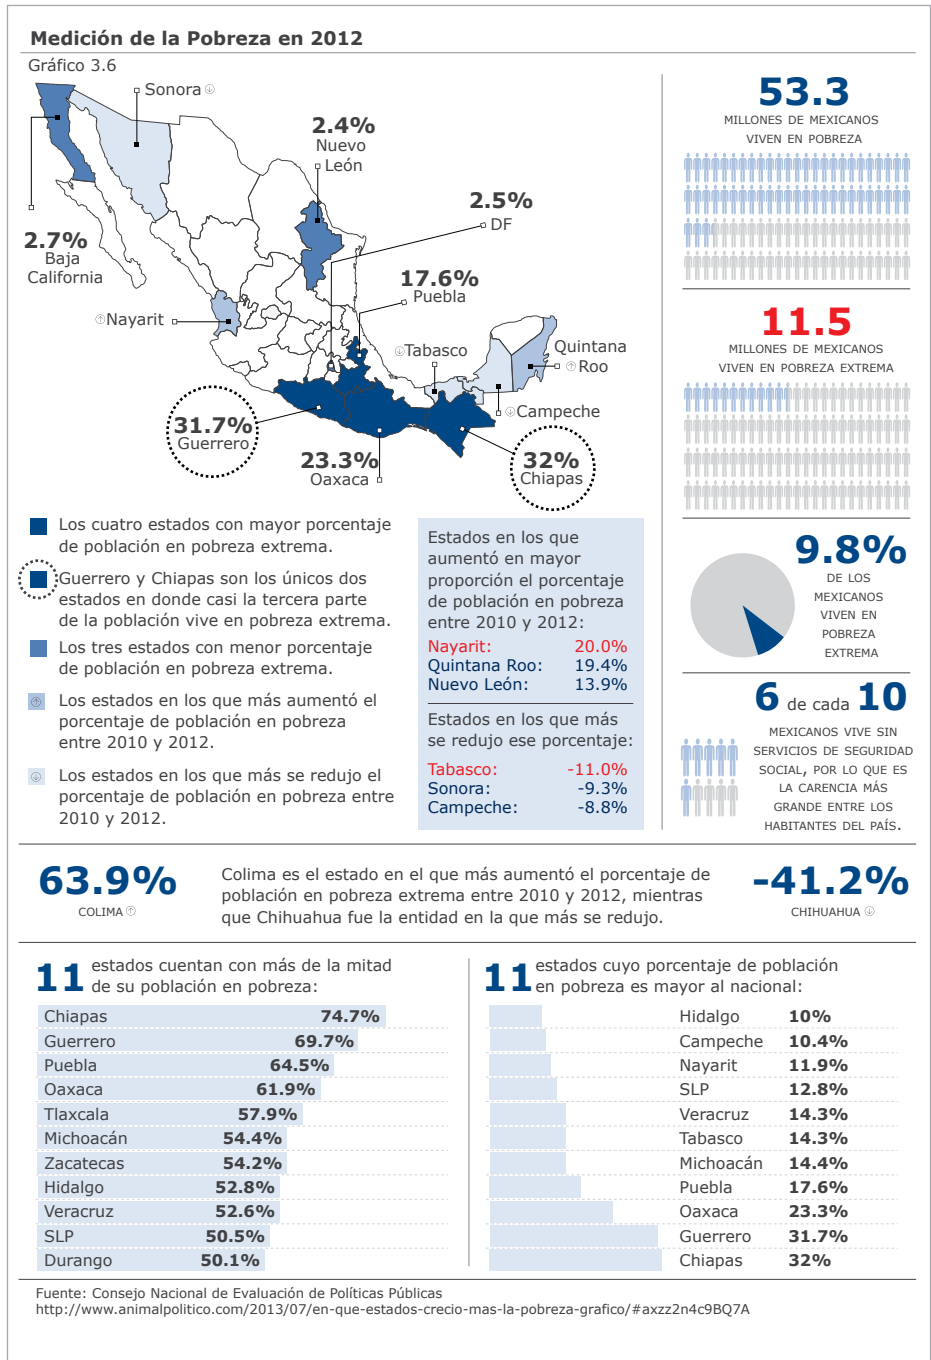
Medición de la Pobreza en 2012

Gráfico 3.6

Sonora

2.4%
Nuevo
León

2.5%
DF

2.7%
Baja
California

17.6%
Puebla

Nayarit

Tabasco

Quintana
Roo

Campeche

31.7%
Guerrero

23.3%
Oaxaca

32%
Chiapas

53.3
MILLONES DE MEXICANOS VIVEN EN POBREZA

11.5
MILLONES DE MEXICANOS VIVEN EN POBREZA EXTREMA

9.8%
DE LOS MEXICANOS VIVEN EN POBREZA EXTREMA

6 de cada 10
MEXICANOS VIVE SIN SERVICIOS DE SEGURIDAD SOCIAL, POR LO QUE ES LA CARENCIA MÁS GRANDE ENTRE LOS HABITANTES DEL PAÍS.

Los cuatro estados con mayor porcentaje de población en pobreza extrema.

Guerrero y Chiapas son los únicos dos estados en donde casi la tercera parte de la tercera parte de la población vive en pobreza extrema.

Los tres estados con menor porcentaje de población en pobreza extrema.

Los estados en los que más aumentó el porcentaje de población en pobreza entre 2010 y 2012.

Los estados en los que más se redujo el porcentaje de población en pobreza entre 2010 y 2012.

Estados en los que aumentó en mayor proporción el porcentaje de población en pobreza entre 2010 y 2012:

| | |
|---|---|
| Nayarit: | 20.0% |
| Quintana Roo: | 19.4% |
| Nuevo León: | 13.9% |

Estados en los que más se redujo ese porcentaje:

| | |
|---|---|
| Tabasco: | -11.0% |
| Sonora: | -9.3% |
| Campeche: | -8.8% |

63.9%
COLIMA

Colima es el estado en el que más aumentó el porcentaje de población en pobreza extrema entre 2010 y 2012, mientras que Chihuahua fue la entidad en la que más se redujo.

-41.2%
CHIHUAHUA

11 estados cuentan con más de la mitad de su población en pobreza:

| | |
|---|---|
| Chiapas | 74.7% |
| Guerrero | 69.7% |
| Puebla | 64.5% |
| Oaxaca | 61.9% |
| Tlaxcala | 57.9% |
| Michoacán | 54.4% |
| Zacatecas | 54.2% |
| Hidalgo | 52.8% |
| Veracruz | 52.6% |
| SLP | 50.5% |
| Durango | 50.1% |

11 estados cuyo porcentaje de población en pobreza es mayor al nacional:

| | |
|---|---|
| Hidalgo | 10% |
| Campeche | 10.4% |
| Nayarit | 11.9% |
| SLP | 12.8% |
| Veracruz | 14.3% |
| Tabasco | 14.3% |
| Michoacán | 14.4% |
| Puebla | 17.6% |
| Oaxaca | 23.3% |
| Guerrero | 31.7% |
| Chiapas | 32% |

Fuente: Consejo Nacional de Evaluación de Políticas Públicas
http://www.animalpolitico.com/2013/07/en-que-estados-crecio-mas-la-pobreza-grafico/#axzz2n4c9BQ7A